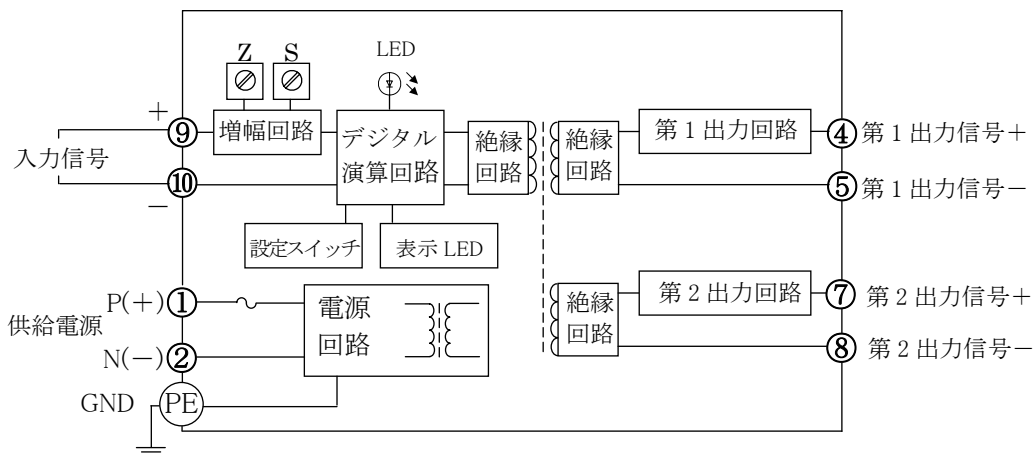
Z S

LED

+

⑨ 増幅回路

デジタル演算回路

絶縁回路

絶縁回路

第 1 出力回路

④ 第 1 出力信号＋

入力信号

⑩

⑤ 第 1 出力信号−

−

設定スイッチ

表示 LED

P(+) ①

電源回路

絶縁回路

第 2 出力回路

⑦ 第 2 出力信号＋

供給電源

N(−) ②

⑧ 第 2 出力信号−

GND PE